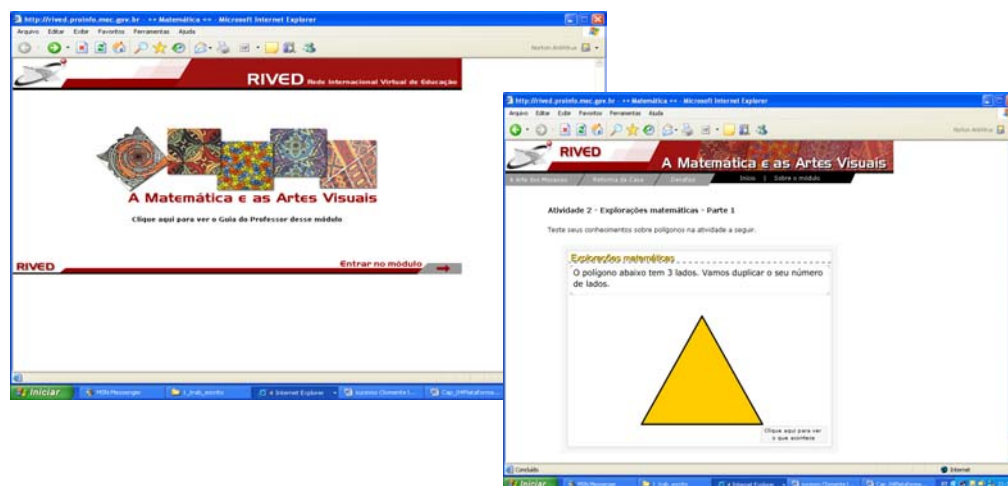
http://rived.proinfo.mec.gov.br - ++ Matemática ++ - Microsoft Internet Explorer

Arquivo Editar Exibir Favoritos Ferramentas Ajuda

RIVED Rede Internacional Virtual de Educação

A Matemática e as Artes Visuais

Clique aqui para ver o Guia do Professor desse módulo

RIVED

Entrar no módulo

Iniciar

MSN Messenger

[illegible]

4 Internet Explorer

http://rived.proinfo.mec.gov.br - ++ Matemática ++ - Microsoft Internet Explorer

Arquivo Editar Exibir Favoritos Ferramentas Ajuda

RIVED

A Matemática e as Artes Visuais

A Arte dos Mosaicos | Reforma da Casa | Desafios | Início | Sobre o módulo

Atividade 2 - Explorações matemáticas - Parte 1

Teste seus conhecimentos sobre polígonos na atividade a seguir.

Explorações matemáticas

O polígono abaixo tem 3 lados. Vamos duplicar o seu número de lados.

Clique aqui para ver o que acontece

Concluído

Internet

Iniciar

MSN Messenger

4 Internet Explorer